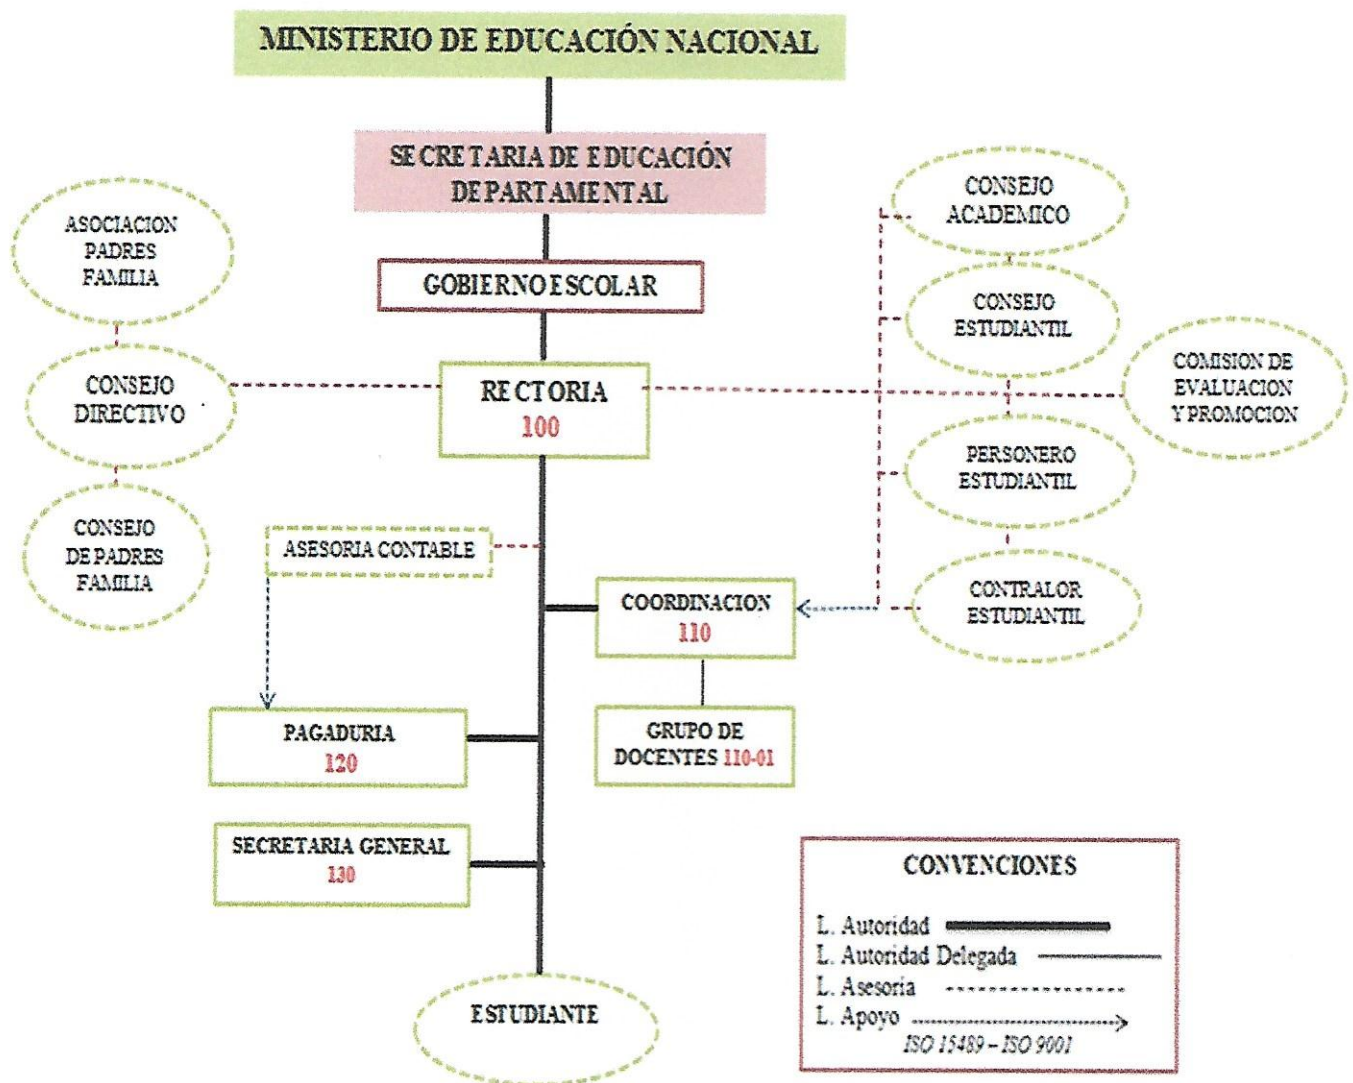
MINISTERIO DE EDUCACIÓN NACIONAL

SECRETARIA DE EDUCACIÓN DEPARTAMENTAL

ASOCIACION PADRES FAMILIA

CONSEJO ACADEMICO

GOBIERNO ESCOLAR

CONSEJO ESTUDIANTIL

CONSEJO DIRECTIVO

RECTORIA 100

COMISION DE EVALUACION Y PROMOCION

PERSONERO ESTUDIANTIL

CONSEJO DE PADRES FAMILIA

ASESORIA CONTABLE

COORDINACION 110

CONTRALOR ESTUDIANTIL

PAGADURIA 120

GRUPO DE DOCENTES 110-01

SECRETARIA GENERAL 130

CONVENCIONES

L. Autoridad

L. Autoridad Delegada

L. Asesoría

L. Apoyo

ISO 15489 – ISO 9001

ESTUDIANTE